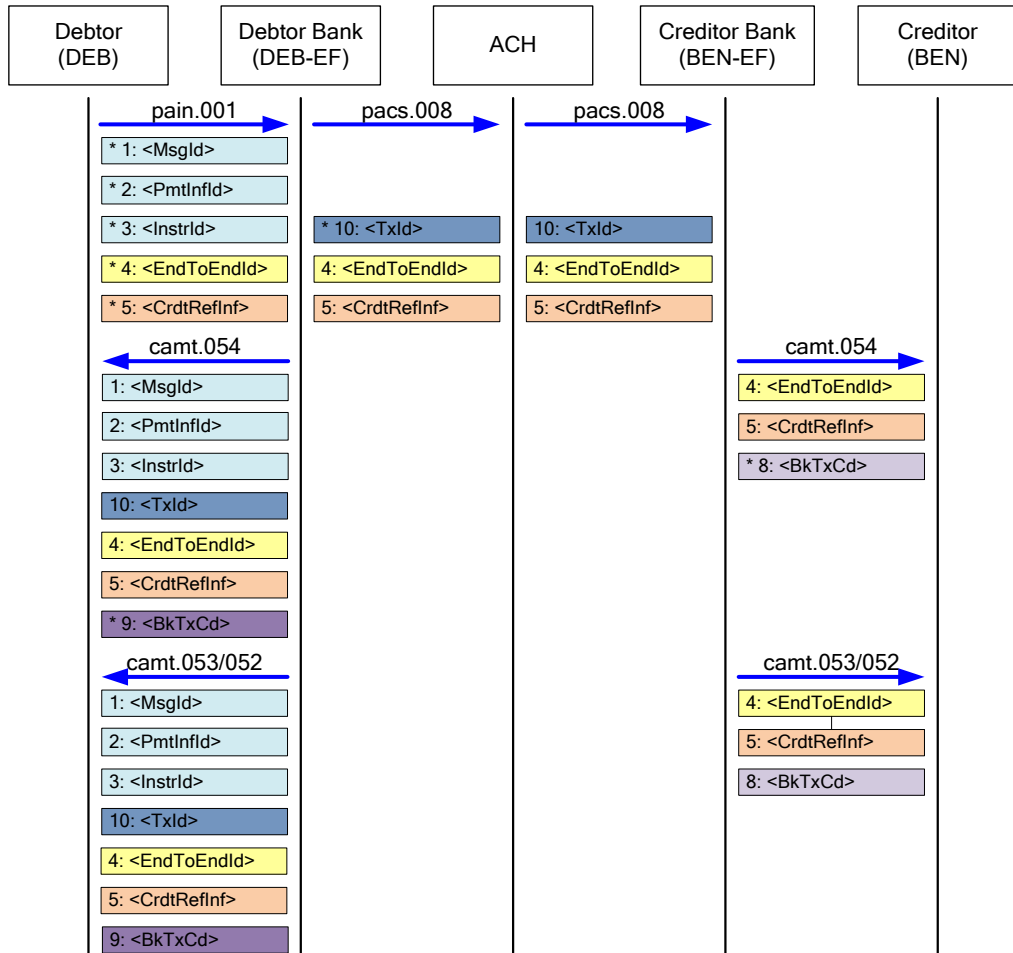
Debtor (DEB)

Debtor Bank (DEB-EF)

ACH

Creditor Bank (BEN-EF)

Creditor (BEN)

pain.001

* 1: <MsgId>

* 2: <PmtInfId>

* 3: <InstrId>

* 4: <EndToEndId>

* 5: <CrdtRefInf>

pacs.008

* 10: <TxId>

4: <EndToEndId>

5: <CrdtRefInf>

pacs.008

10: <TxId>

4: <EndToEndId>

5: <CrdtRefInf>

camt.054

1: <MsgId>

2: <PmtInfId>

3: <InstrId>

10: <TxId>

4: <EndToEndId>

5: <CrdtRefInf>

* 9: <BkTxCd>

camt.054

4: <EndToEndId>

5: <CrdtRefInf>

* 8: <BkTxCd>

camt.053/052

1: <MsgId>

2: <PmtInfId>

3: <InstrId>

10: <TxId>

4: <EndToEndId>

5: <CrdtRefInf>

9: <BkTxCd>

camt.053/052

4: <EndToEndId>

5: <CrdtRefInf>

8: <BkTxCd>